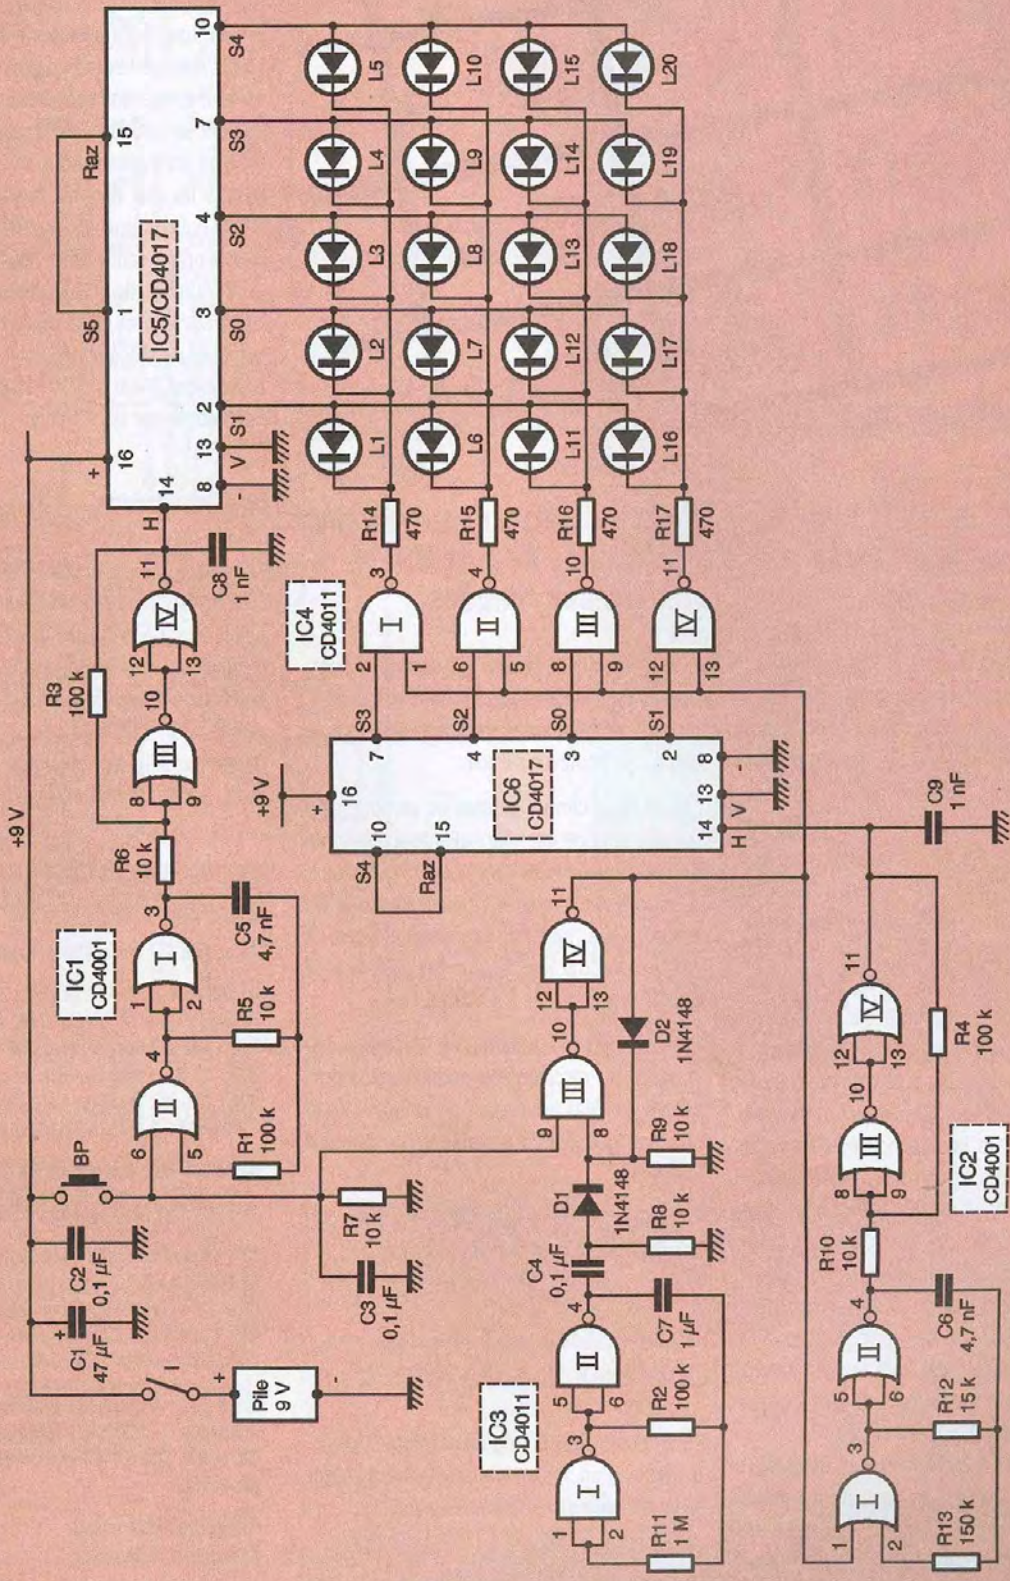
+9 V
IC5/CD4017
Raz
S5
1
15
16
+
14
H
8
-
13
V
S1
2
S0
3
S2
4
S3
7
S4
10
L1
L2
L3
L4
L5
L6
L7
L8
L9
L10
L11
L12
L13
L14
L15
L16
L17
L18
L19
L20
R14
470
R15
470
R16
470
R17
470
IC4
CD4011
I
II
III
IV
3
2
1
4
6
5
10
8
9
11
12
13
IC6
CD4017
+9 V
16
+
S3
7
S2
4
S0
3
S1
2
8
-
13
V
14
H
10
S4
15
Raz
C9
1 nF
R3
100 k
IV
11
12
13
C8
1 nF
III
10
8
9
R6
10 k
IC1
CD4001
I
3
1
2
C5
4,7 nF
R5
10 k
II
4
6
5
R1
100 k
BP
C2
0,1 µF
C1
47 µF
+
I
Pile
9 V
+
-
R7
10 k
C3
0,1 µF
IC3
CD4011
I
3
1
2
R11
1 M
II
4
5
6
R2
100 k
C7
1 µF
C4
0,1 µF
R8
10 k
D1
1N4148
III
10
9
8
R9
10 k
D2
1N4148
IV
11
12
13
IC2
CD4001
I
1
2
3
R13
150 k
II
4
5
6
R12
15 k
C6
4,7 nF
R10
10 k
III
10
8
9
IV
11
12
13
R4
100 k